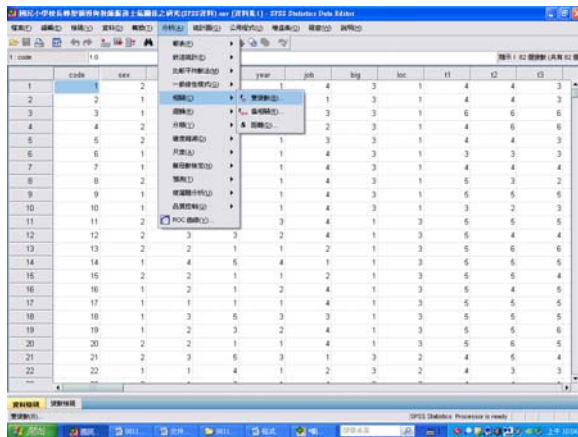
國民小學校長轉型領導與知識管理之相關研究(SPSS資料).sav [資料集1] - SPSS Statistics Data Editor

檔案(F) 編輯(E) 檢視(V) 資料(D) 轉換(T) 分析(A) 統計圖(G) 公用程式(U) 增益集(O) 視窗(W) 說明(H)

1 : code 1.0

顯示 1 / 82 個變數 (共有 82 個)

報表(P)
敘述統計(E)
比較平均數法(M)
一般線性模式(G)
相關(C)
迴歸(R)
分類(Y)
維度縮減(D)
尺度(A)
無母數檢定(N)
預測(T)
複選題分析(U)
品質控制(Q)
ROC 曲線(V)...

雙變數(B)...
偏相關(R)...
距離(D)...

| | code | sex | | | year | job | big | loc | t1 | t2 | t3 |
|---|---|---|---|---|---|---|---|---|---|---|---|
| 1 | 1 | 2 | | | 1 | 4 | 3 | 1 | 4 | 4 | 3 |
| 2 | 2 | 1 | | | 1 | 4 | 3 | 1 | 4 | 4 | 3 |
| 3 | 3 | 1 | | | 1 | 3 | 3 | 1 | 6 | 6 | 6 |
| 4 | 4 | 2 | | | 1 | 2 | 3 | 1 | 4 | 6 | 6 |
| 5 | 5 | 2 | | | 1 | 3 | 3 | 1 | 5 | 5 | 5 |
| 6 | 6 | 1 | | | 1 | 4 | 3 | 1 | 3 | 3 | 3 |
| 7 | 7 | 1 | | | 1 | 4 | 3 | 1 | 4 | 4 | 4 |
| 8 | 8 | 2 | | | 1 | 4 | 3 | 1 | 5 | 3 | 2 |
| 9 | 9 | 1 | | | 1 | 4 | 3 | 1 | 5 | 5 | 5 |
| 10 | 10 | 1 | | | 1 | 4 | 3 | 1 | 3 | 2 | 3 |
| 11 | 11 | 2 | | | 3 | 4 | 1 | 3 | 5 | 5 | 5 |
| 12 | 12 | 2 | 3 | 3 | 2 | 4 | 1 | 3 | 5 | 4 | 4 |
| 13 | 13 | 2 | 2 | 1 | 1 | 2 | 1 | 3 | 5 | 6 | 6 |
| 14 | 14 | 1 | 4 | 5 | 4 | 1 | 1 | 3 | 5 | 5 | 5 |
| 15 | 15 | 2 | 2 | 1 | 1 | 2 | 1 | 3 | 5 | 5 | 4 |
| 16 | 16 | 1 | 2 | 1 | 2 | 4 | 1 | 3 | 4 | 4 | 4 |
| 17 | 17 | 1 | 1 | 1 | 1 | 4 | 1 | 3 | 5 | 5 | 5 |
| 18 | 18 | 1 | 3 | 5 | 3 | 3 | 1 | 3 | 5 | 5 | 5 |
| 19 | 19 | 1 | 2 | 3 | 2 | 4 | 1 | 3 | 5 | 5 | 6 |
| 20 | 20 | 2 | 2 | 1 | 1 | 4 | 1 | 3 | 5 | 5 | 5 |
| 21 | 21 | 2 | 3 | 5 | 3 | 1 | 3 | 2 | 4 | 5 | 4 |
| 22 | 22 | 1 | 1 | 4 | 1 | 2 | 3 | 2 | 4 | 3 | 3 |

資料檢視 變數檢視

雙變數(B)...

SPSS Statistics Processor is ready

開始 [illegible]